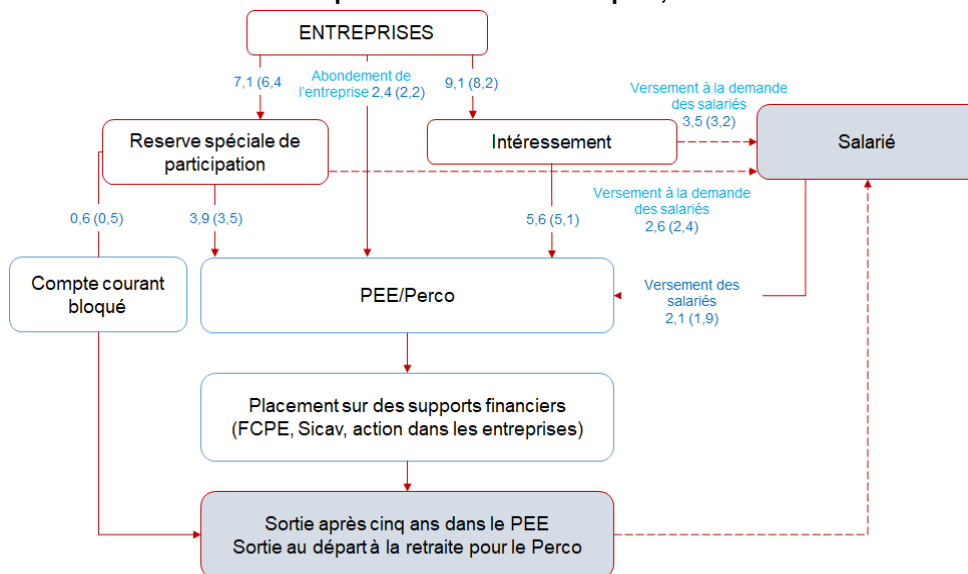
ENTREPRISES

7,1 (6,4

Abondement de l'entreprise 2,4 (2,2)

9,1 (8,2)

Versement à la demande des salariés 3,5 (3,2)

Reserve spéciale de participation

Intéressement

Salarié

Versement à la demande des salariés 2,6 (2,4)

0,6 (0,5)

3,9 (3,5)

5,6 (5,1)

Compte courant bloqué

PEE/Perco

Versement des salariés 2,1 (1,9)

Placement sur des supports financiers (FCPE, Sicav, action dans les entreprises)

Sortie après cinq ans dans le PEE
Sortie au départ à la retraite pour le Perco